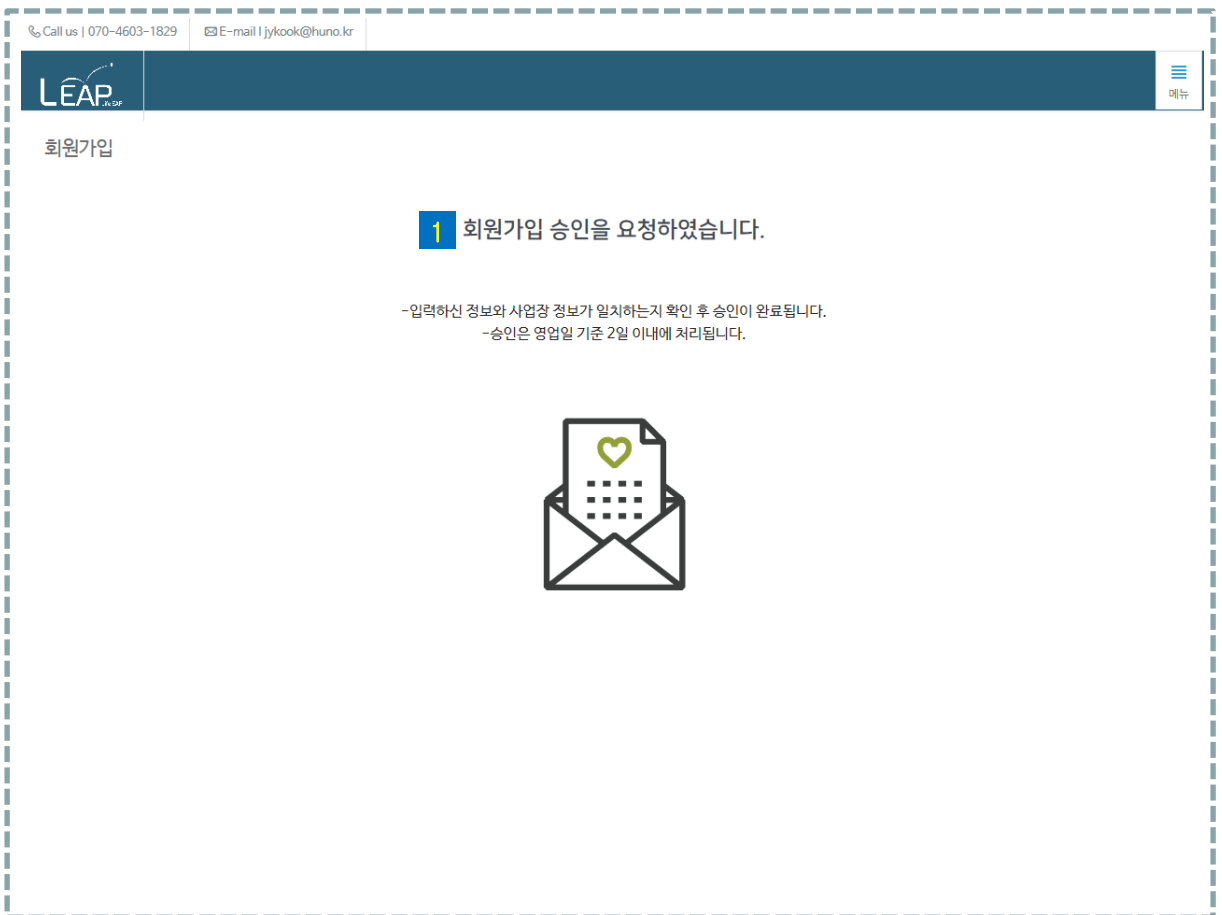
Call us | 070-4603-1829
E-mail l jykook@huno.kr

LEAP

메뉴

회원가입

1 회원가입 승인을 요청하였습니다.

-입력하신 정보와 사업장 정보가 일치하는지 확인 후 승인이 완료됩니다.
-승인은 영업일 기준 2일 이내에 처리됩니다.